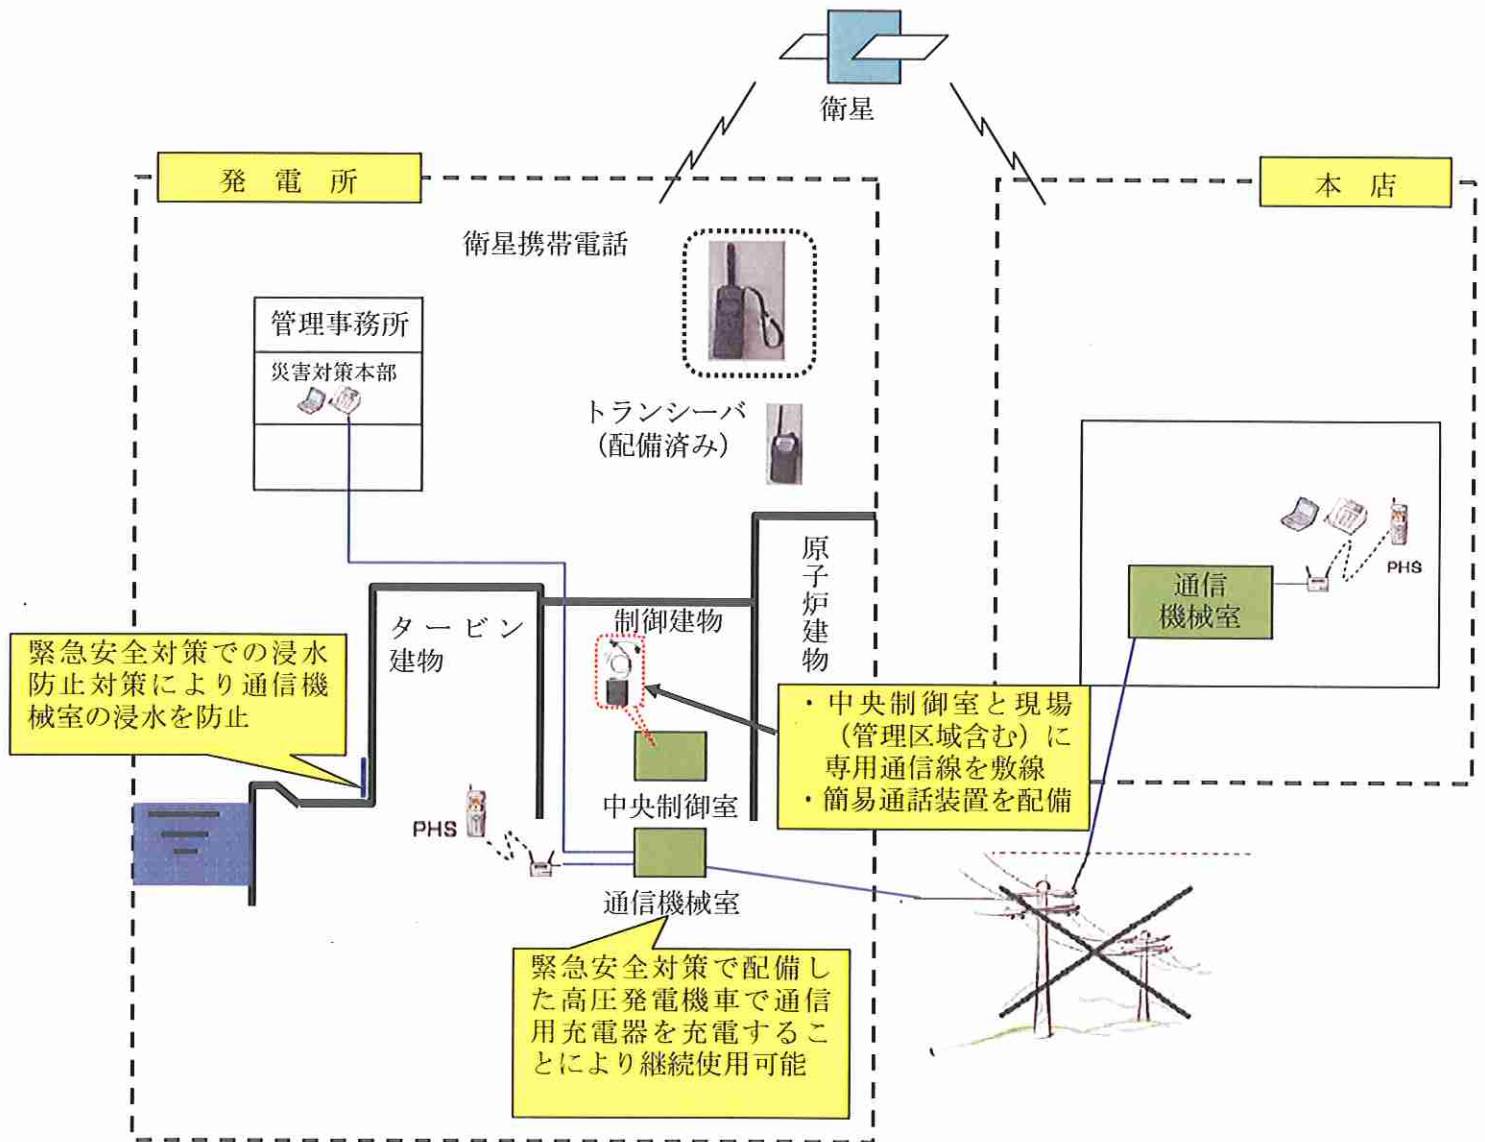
衛星

発 電 所

本 店

衛星携帯電話

管理事務所

災害対策本部

トランシーバ
（配備済み）

通信
機械室

PHS

原子炉建物

タ ー ビ ン
建物

制御建物

緊急安全対策での浸水防止対策により通信機械室の浸水を防止

・中央制御室と現場（管理区域含む）に専用通信線を敷線
・簡易通話装置を配備

中央制御室

PHS

通信機械室

緊急安全対策で配備した高圧発電機車で通信用充電器を充電することにより継続使用可能